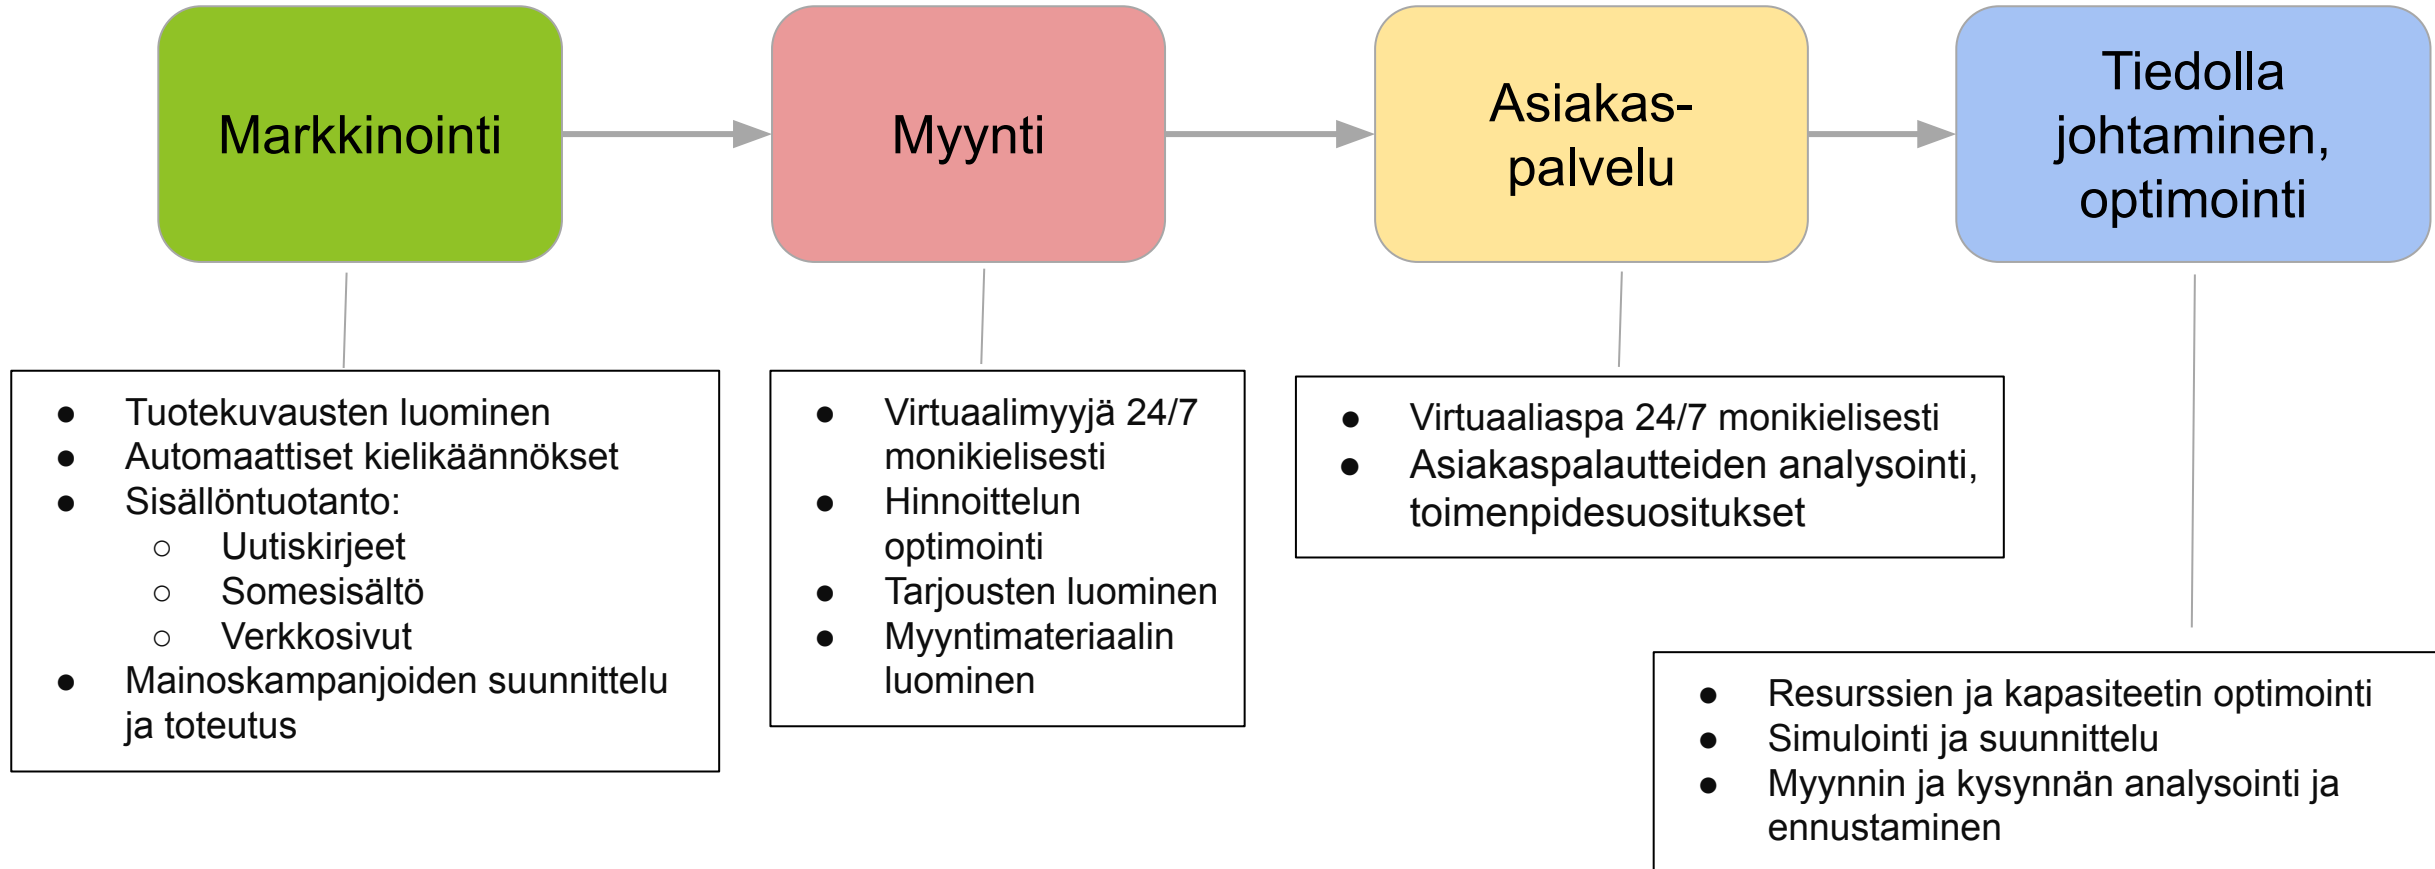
Markkinointi

Myynti

Asiakas-
palvelu

Tiedolla johtaminen, optimointi

- Tuotekuvausten luominen
- Automaattiset kielikäännökset
- Sisällöntuotanto:
  - Uutiskirjeet
  - Somesisältö
  - Verkkosivut
- Mainoskampanjoiden suunnittelu ja toteutus

- Virtuaalimyyjä 24/7 monikielisesti
- Hinnoittelun optimointi
- Tarjousten luominen
- Myyntimateriaalin luominen

- Virtuaaliaspa 24/7 monikielisesti
- Asiakaspalautteiden analysointi, toimenpidesuositukset

- Resurssien ja kapasiteetin optimointi
- Simulointi ja suunnittelu
- Myynnin ja kysynnän analysointi ja ennustaminen